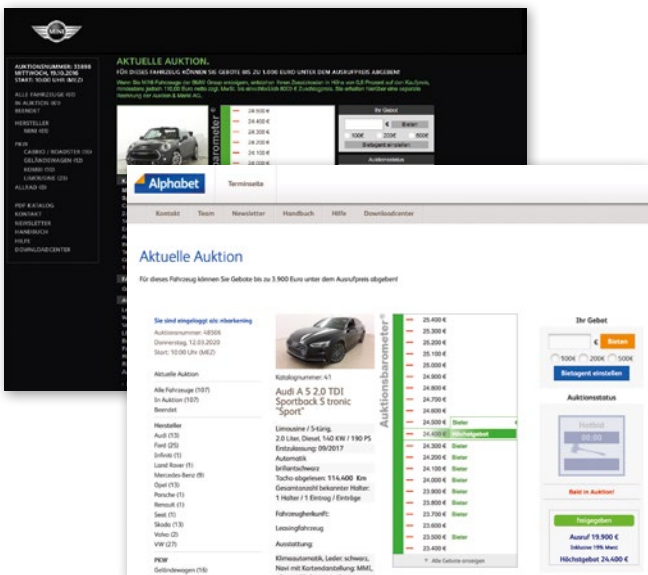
MINI

AUKTIONSNUMMER: 33998
MITTWOCH, 19.10.2016
START: 10:00 UHR (MEZ)

ALLE FAHRZEUGE (6)
IN AUKTION (6)
BEENDET

HERSTELLER
MINI (6)

PKW
CABRIO / ROADSTER (5)
GELÄNDEWAGEN (1)
KOMBI (1)
LIMOUSINE (3)
ALLRAD (0)

PDF KATALOG
KONTAKT
NEWSLETTER
HANDBUCH
HILFE
DOWNLOADCENTER

AKTUELLE AUKTION.

FÜR DIESES FAHRZEUG KÖNNEN SIE GEBOTE BIS ZU 1.000 EURO UNTER DEM AUSRUFPREIS ABGEBEN!

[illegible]

Auktionsbarometer

24.500 €
24.400 €
24.300 €
24.200 €
24.100 €
24.000 €

Ihr Gebot
€ Bieten
100€ 200€ 500€
Bietagent einstellen
Auktionsstatus

Alphabet
Terminseite

Kontakt Team Newsletter Handbuch Hilfe Downloadcenter

Aktuelle Auktion

Für dieses Fahrzeug können Sie Gebote bis zu 3.900 Euro unter dem Ausrufpreis abgeben!

Sie sind eingeloggt als: mbarkering
Auktionsnummer: 48505
Donnerstag, 12.03.2020
Start: 10:00 Uhr (MEZ)

Aktuelle Auktion

Alle Fahrzeuge (107)
In Auktion (107)
Beendet

Hersteller
Audi (13)
Ford (25)
Infiniti (1)
Land Rover (1)
Mercedes-Benz (9)
Opel (13)
Porsche (1)
Renault (1)
Seat (1)
Skoda (13)
Volvo (2)
VW (27)

PKW
Geländewagen (16)

Katalognummer: 4/1
Audi A 5 2.0 TDI Sportback S tronic "Sport"

Limousine / 5-türig,
2.0 Liter, Diesel, 140 KW / 190 PS
Erstzulassung: 09/2017
Automatik
brillantschwarz
Tacho abgelesen: 114.600 Km
Gesamtanzahl bekannter Halter: 1 Halter / 1 Eintrag / Einträge

Fahrzeugherkunft:

Leasingfahrzeug

Ausstattung:

Klimaautomatik, Leder: schwarz, Navi mit Kartendarstellung: MMI,

Auktionsbarometer

25.400 €
25.300 €
25.200 €
25.100 €
25.000 €
24.900 €
24.800 €
24.700 €
24.600 €
24.500 €
24.400 € Höchstgebot
24.300 € Bieter
24.200 € Bieter
24.100 € Bieter
24.000 € Bieter
23.900 € Bieter
23.800 € Bieter
23.700 € Bieter
23.600 € Bieter
23.500 € Bieter
Alle Gebote anzeigen

Ihr Gebot
€ Bieten
100€ 200€ 500€
Bietagent einstellen

Auktionsstatus
Hotbid
00:00

Bald in Auktion!

freigegeben
Ausruf 19.900 €
Inklusive 19% MwSt
Höchstgebot 24.400 €